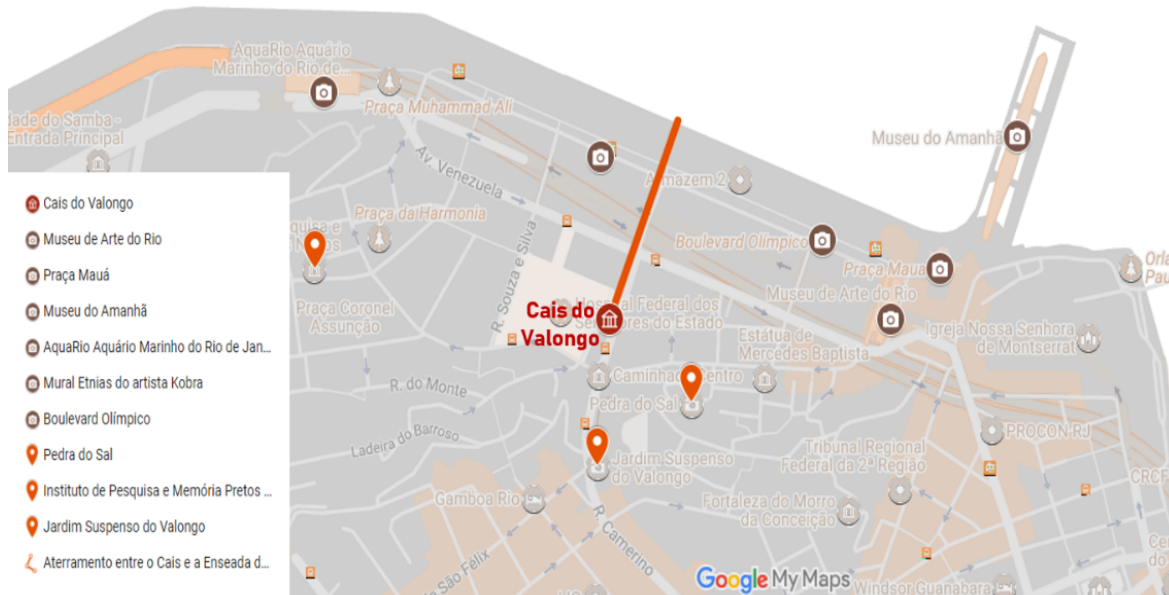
AquaRio Aquário Marinho do Rio de...
Praça Muhammad Ali
Museu do Amanhã
dade do Samba - Entrada Principal
Av. Venezuela
Armazem 2
Praça da Harmonia
Boulevard Olímpico
Praça Mauá
Museu de Arte do Rio
Orla Pau
Praça Coronel Assunção
R. Souza e Silva
Cais do Valongo
Hospital Federal dos Servidores do Estado
Estátua de Mercedes Baptista
Igreja Nossa Senhora de Montserrat
R. do Monte
Caminho do Centro
Pedra do Sal
Ladeira do Barroso
Tribunal Regional Federal da 2ª Região
PROCON RJ
Jardim Suspenso do Valongo
Gamboa Rio
Fortaleza do Morro da Conceição
R. Camerino
São Félix
CRCF
Windsor Guanabara
Google My Maps

Cais do Valongo
Museu de Arte do Rio
Praça Mauá
Museu do Amanhã
AquaRio Aquário Marinho do Rio de Jan...
Mural Etnias do artista Kobra
Boulevard Olímpico
Pedra do Sal
Instituto de Pesquisa e Memória Pretos ...
Jardim Suspenso do Valongo
Aterramento entre o Cais e a Enseada d...